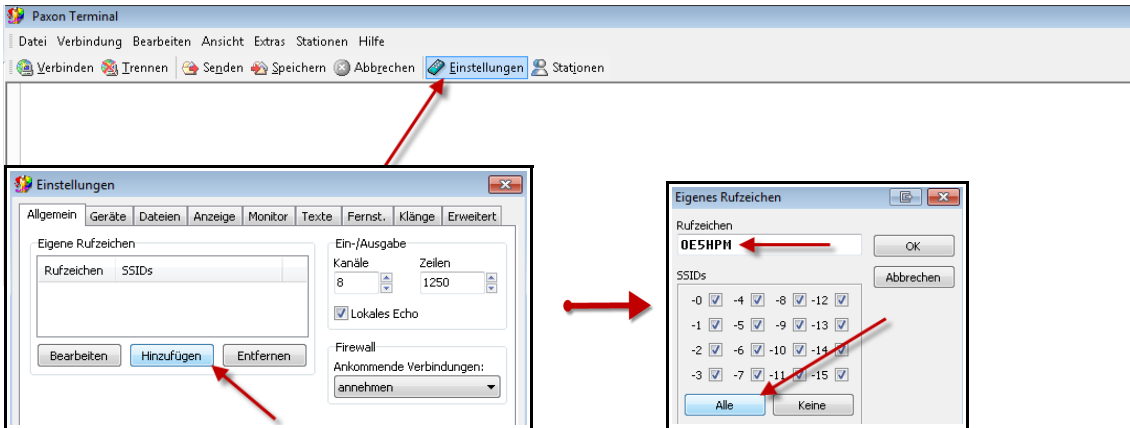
Paxon Terminal

Datei Verbindung Bearbeiten Ansicht Extras Stationen Hilfe

Verbinden Trennen Senden Speichern Abbrechen Einstellungen Stationen

Einstellungen

Allgemein Geräte Dateien Anzeige Monitor Texte Fernst. Klänge Erweitert

Eigene Rufzeichen

| Rufzeichen | SSIDs |
|---|---|

Bearbeiten Hinzufügen Entfernen

Ein-/Ausgabe
Kanäle 8
Zeilen 1250
Lokales Echo

Firewall
Ankommende Verbindungen:
annehmen

Eigenes Rufzeichen

Rufzeichen
OE5HPM

OK
Abbrechen

SSIDs
-0 -4 -8 -12
-1 -5 -9 -13
-2 -6 -10 -14
-3 -7 -11 -15

Alle Keine